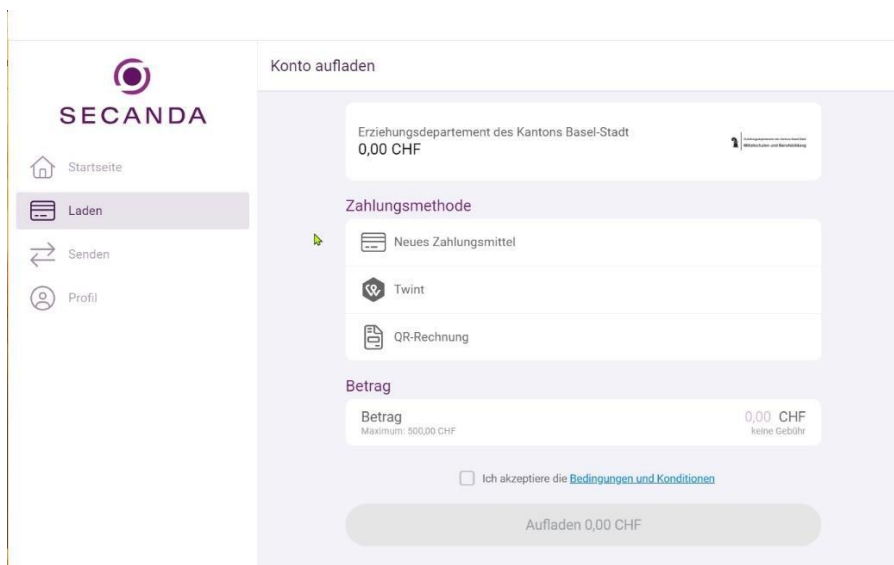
SECANDA

Startseite

Laden

Senden

Profil

Konto aufladen

Erziehungsdepartement des Kantons Basel-Stadt
0,00 CHF

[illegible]
Mittelschulen und Berufsbildung

Zahlungsmethode

Neues Zahlungsmittel

Twint

QR-Rechnung

Betrag

Betrag
Maximum: 500,00 CHF

0,00 CHF
keine Gebühr

Ich akzeptiere die Bedingungen und Konditionen

Aufladen 0,00 CHF